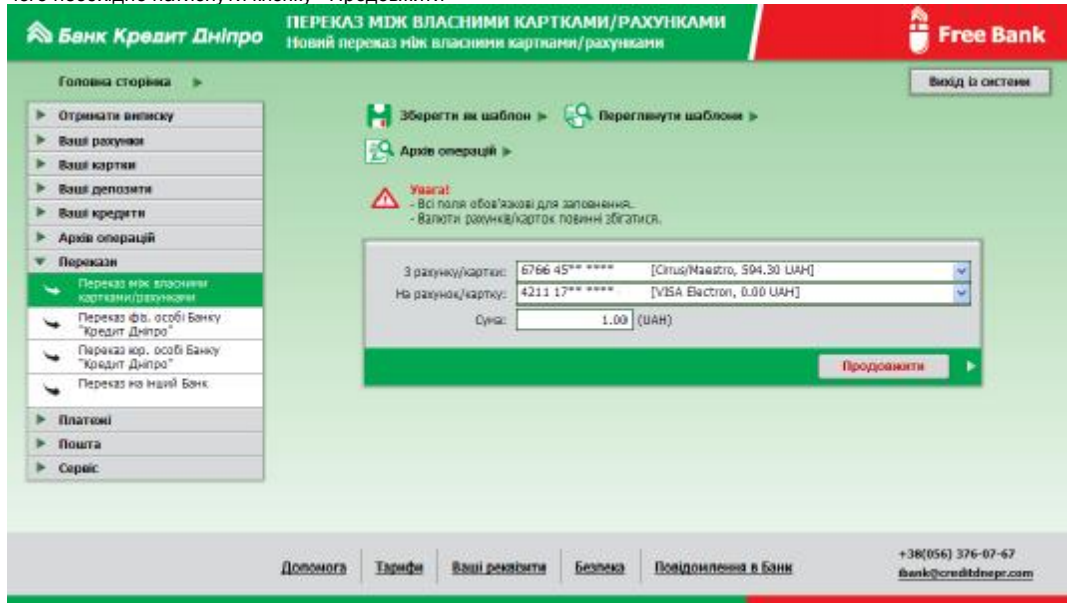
Банк Кредит Дніпро

ПЕРЕКАЗ МІЖ ВЛАСНИМИ КАРТКАМИ/РАХУНКАМИ
Новий переказ між власними картками/рахунками

Free Bank

Головна сторінка

Вихід із системи

Отримати виписку
Ваші рахунки
Ваші картки
Ваші депозити
Ваші кредити
Архів операцій
Перекази
Переказ між власними картками/рахунками
Переказ фіз. особі Банку "Кредит Дніпро"
Переказ юр. особі Банку "Кредит Дніпро"
Переказ на інший Банк
Платежі
Пошта
Сервіс

Зберегти як шаблон
Переглянути шаблони
Архів операцій

Увага!
- Всі поля обов'язкові для заповнення.
- Валюти рахунків/карток повинні збігатися.

З рахунку/картки: 6766 45** **** [Cirus/Maestro, 594.30 UAH]
На рахунок/картку: 4211 17** **** [VISA Electron, 0.00 UAH]
Сума: 1.00 (UAH)

Продовжити

Допомога | Тарифи | Ваші реквізити | Безпека | Повідомлення в Банк

+38(056) 376-07-67
ibank@creditdnepr.com